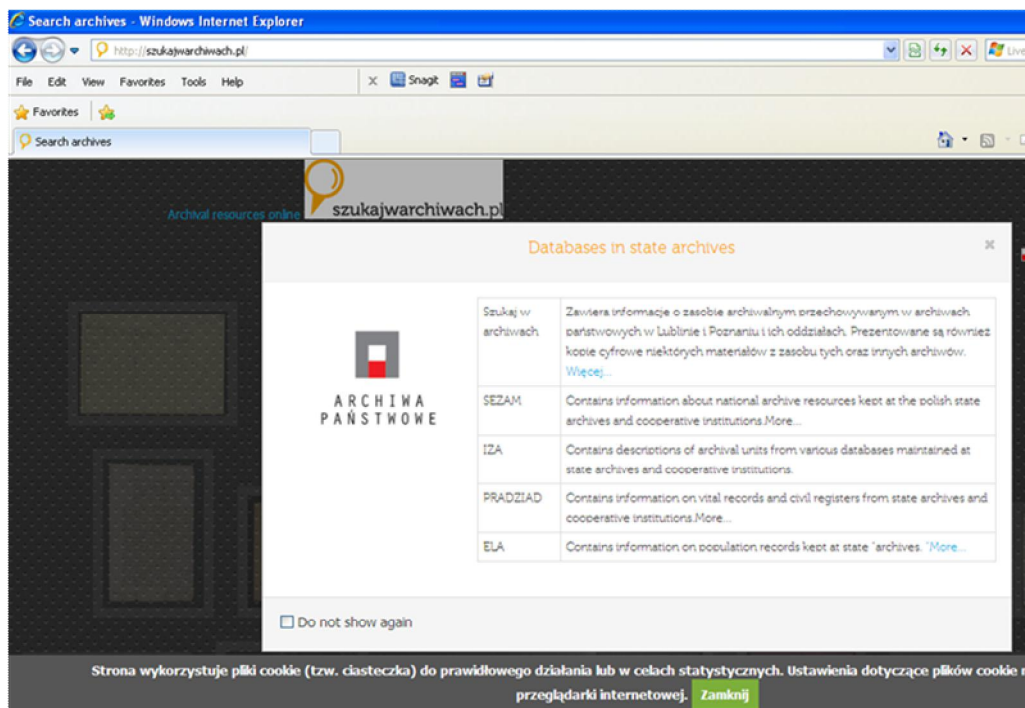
Search archives - Windows Internet Explorer

http://szukajwarchiwach.pl/

Live

File Edit View Favorites Tools Help

Snagit

Favorites

Search archives

Archival resources online

szukajwarchiwach.pl

Databases in state archives

×

ARCHIWA PAŃSTWOWE

| | |
|---|---|
| Szukaj w archiwach | Zawiera informacje o zasobie archiwalnym przechowywanym w archiwach państwowych w Lublinie i Poznaniu i ich oddziałach. Prezentowane są również kopie cyfrowe niektórych materiałów z zasobu tych oraz innych archiwów. Więcej... |
| SEZAM | Contains information about national archive resources kept at the polish state archives and cooperative institutions.More... |
| IZA | Contains descriptions of archival units from various databases maintained at state archives and cooperative institutions. |
| PRADZIAD | Contains information on vital records and civil registers from state archives and cooperative institutions.More... |
| ELA | Contains information on population records kept at state "archives. "More... |

Do not show again

Strona wykorzystuje pliki cookie (tzw. ciasteczka) do prawidłowego działania lub w celach statystycznych. Ustawienia dotyczące plików cookie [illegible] przeglądarki internetowej. Zamknij